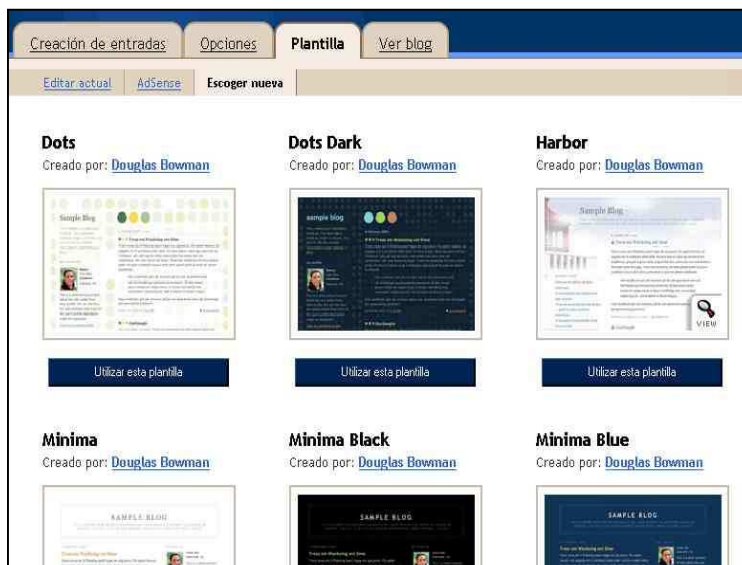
Creación de entradas | Opciones | Plantilla | Ver blog

Editar actual | AdSense | Escoger nueva

Dots
Creado por: Douglas Bowman

Sample Blog

Utilizar esta plantilla

Dots Dark
Creado por: Douglas Bowman

sample blog

Utilizar esta plantilla

Harbor
Creado por: Douglas Bowman

Sample Blog

VIEW

Utilizar esta plantilla

Minima
Creado por: Douglas Bowman

SAMPLE BLOG

Minima Black
Creado por: Douglas Bowman

SAMPLE BLOG

Minima Blue
Creado por: Douglas Bowman

SAMPLE BLOG